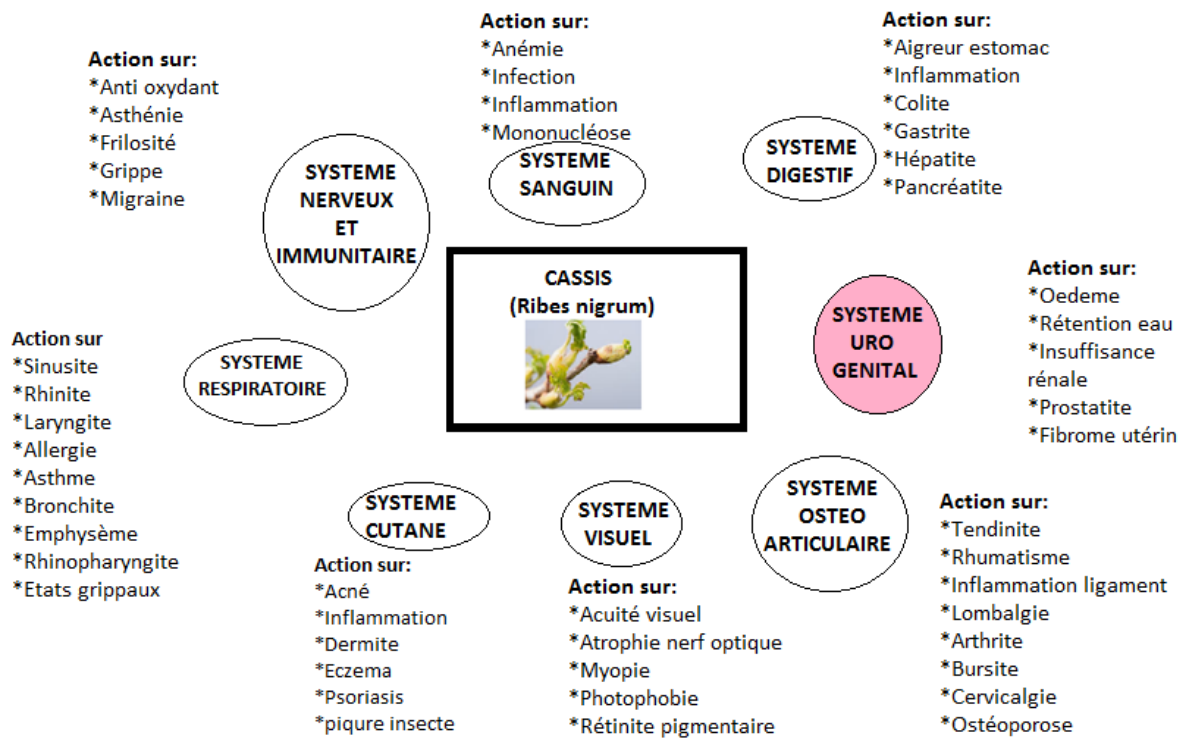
Action sur:
*Anti oxydant
*Asthénie
*Frilosité
*Grippe
*Migraine

SYSTEME NERVEUX ET IMMUNITAIRE

Action sur:
*Anémie
*Infection
*Inflammation
*Mononucléose

SYSTEME SANGUIN

Action sur:
*Aigreur estomac
*Inflammation
*Colite
*Gastrite
*Hépatite
*Pancréatite

SYSTEME DIGESTIF

CASSIS
(Ribes nigrum)

Action sur:
*Oedeme
*Rétention eau
*Insuffisance rénale
*Prostatite
*Fibrome utérin

SYSTEME URO GENITAL

Action sur
*Sinusite
*Rhinite
*Laryngite
*Allergie
*Asthme
*Bronchite
*Emphysème
*Rhinopharyngite
*Etats grippaux

SYSTEME RESPIRATOIRE

SYSTEME CUTANE

Action sur:
*Acné
*Inflammation
*Dermite
*Eczema
*Psoriasis
*piqure insecte

SYSTEME VISUEL

Action sur:
*Acuité visuel
*Atrophie nerf optique
*Myopie
*Photophobie
*Rétinite pigmentaire

SYSTEME OSTEO ARTICULAIRE

Action sur:
*Tendinite
*Rhumatisme
*Inflammation ligament
*Lombalgie
*Arthrite
*Bursite
*Cervicalgie
*Ostéoporose